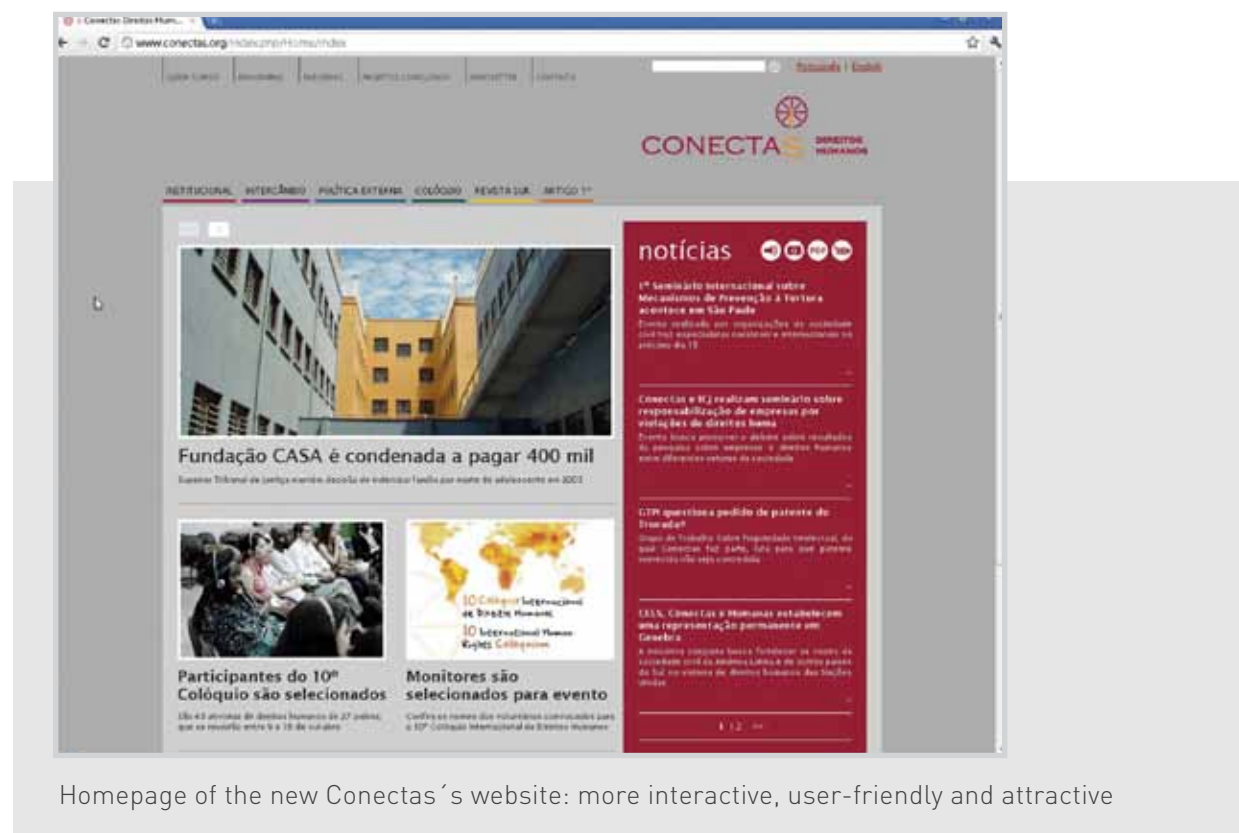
Conectas Direitos Hum...

www.conectas.org/index.php/Home/index

QUEM SOMOS | PARCERIAS | PUBLICAÇÕES | PROJETOS CONCLUÍDOS | NEWSLETTER | CONTATO

Português | English

CONECTAS DIREITOS HUMANOS

INSTITUCIONAL | INTERCÂMBIO | POLÍTICA EXTERNA | COLÓQUIO | REVISTA SUR | ARTIGO 1º

notícias

1º Seminário Internacional sobre Mecanismos de Prevenção à Tortura acontece em São Paulo

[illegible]

Conectas e ICJ realizam seminário sobre responsabilização de empresas por violações de direitos humanos

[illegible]

GTPI questiona pedido de patente do Truvada

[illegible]

CELS, Conectas e Humanas estabelecem uma representação permanente em Genebra

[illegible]

1 2 >>

Fundação CASA é condenada a pagar 400 mil

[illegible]

10 Colóquio Internacional de Direitos Humanos
10 International Human Rights Colloquium

Participantes do 10º Colóquio são selecionados

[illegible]

Monitores são selecionados para evento

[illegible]

Homepage of the new Conectas´s website: more interactive, user-friendly and attractive